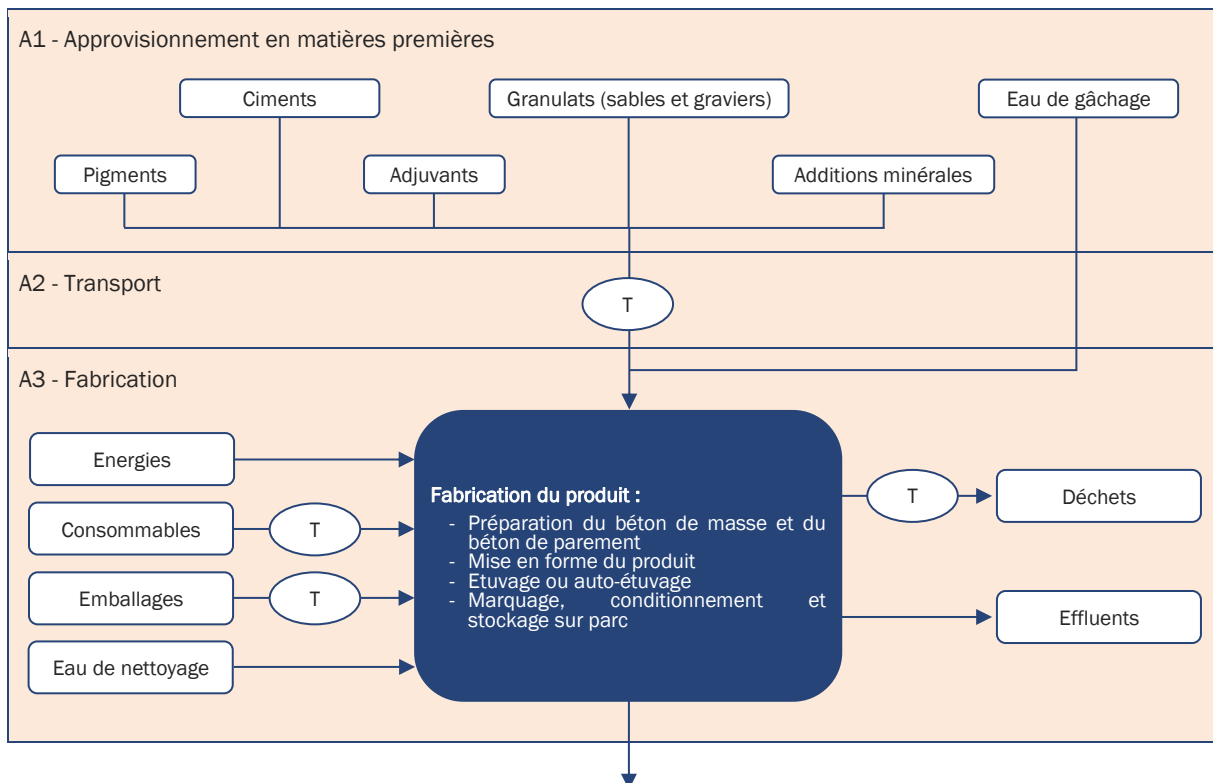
A1 - Approvisionnement en matières premières

Ciments

Granulats (sables et graviers)

Eau de gâchage

Pigments

Adjuvants

Additions minérales

A2 - Transport

T

A3 - Fabrication

Energies

Consommables

T

Emballages

T

Eau de nettoyage

Fabrication du produit :
- Préparation du béton de masse et du béton de parement
- Mise en forme du produit
- Etuvage ou auto-étuvage
- Marquage, conditionnement et stockage sur parc

T

Déchets

Effluents